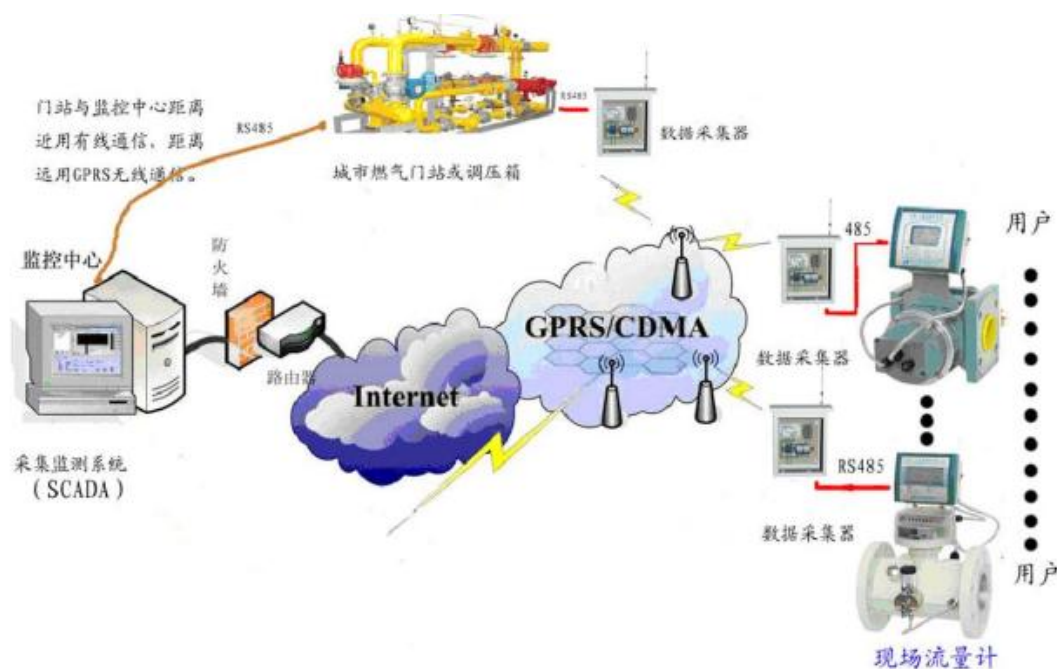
门站与监控中心距离近用有线通信，距离远用GPRS无线通信。

RS485

RS485

数据采集器

城市燃气门站或调压箱

监控中心

防火墙

路由器

Internet

GPRS/CDMA

485

用户

数据采集器

RS485

数据采集器

用户

采集监测系统（SCADA）

现场流量计